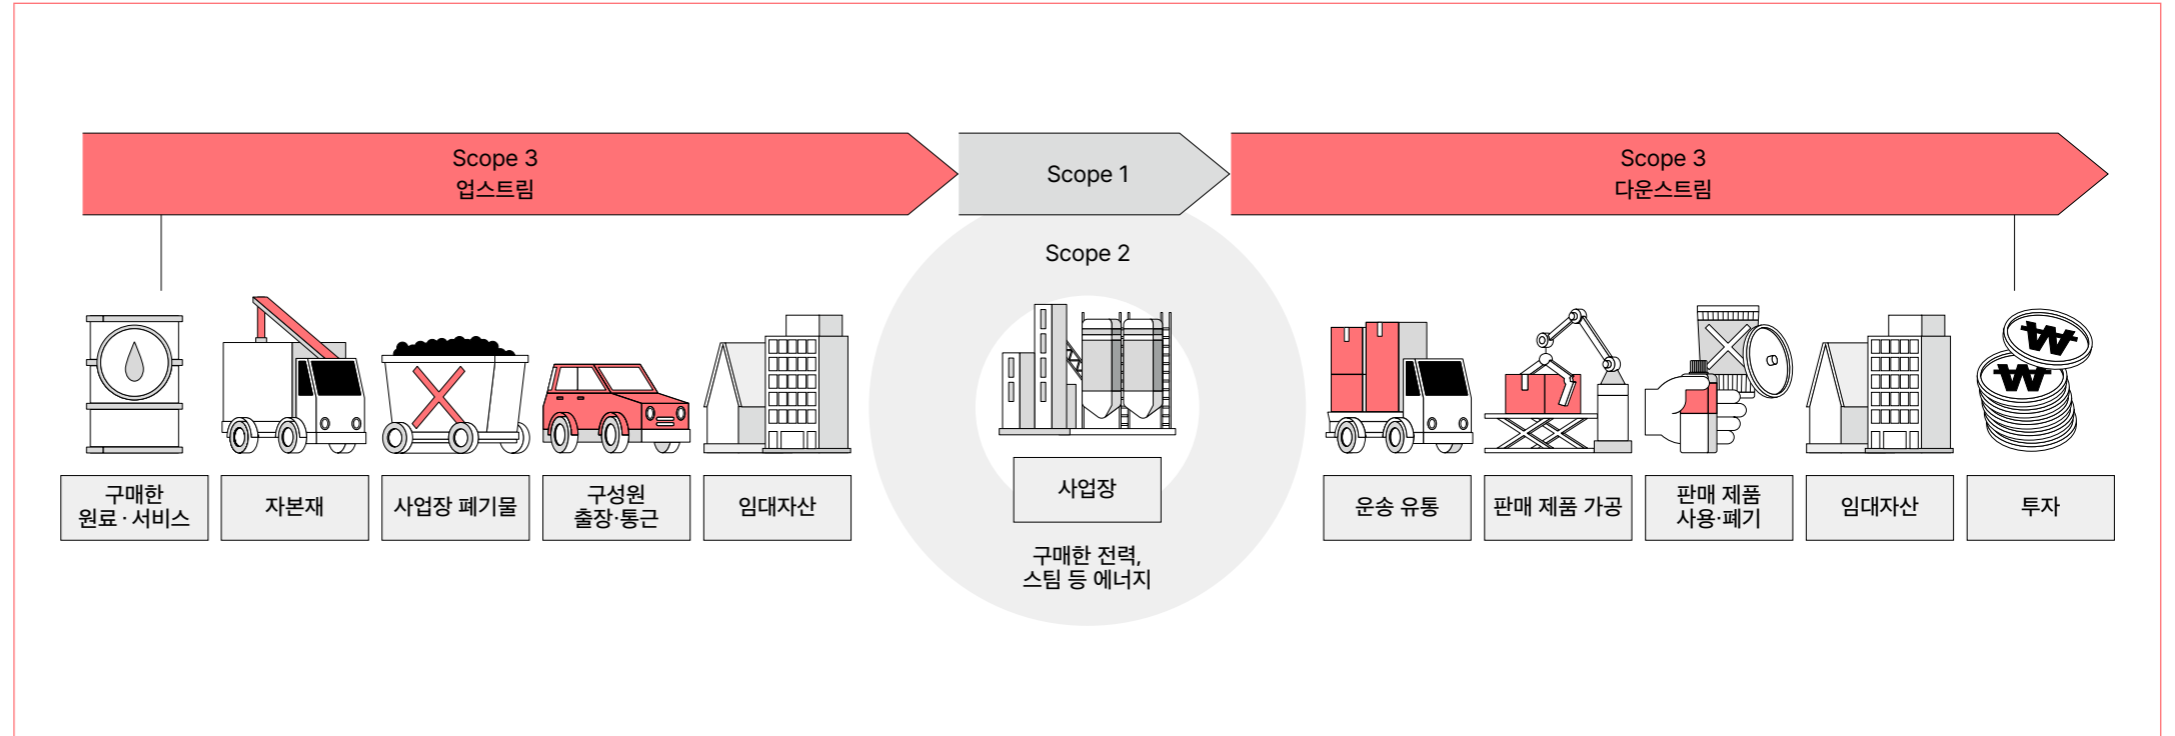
Scope 3
업스트림

Scope 1

Scope 3
다운스트림

Scope 2

구매한 원료 · 서비스

자본재

사업장 폐기물

구성원 출장·통근

임대자산

사업장

구매한 전력, 스팀 등 에너지

운송 유통

판매 제품 가공

판매 제품 사용·폐기

임대자산

투자